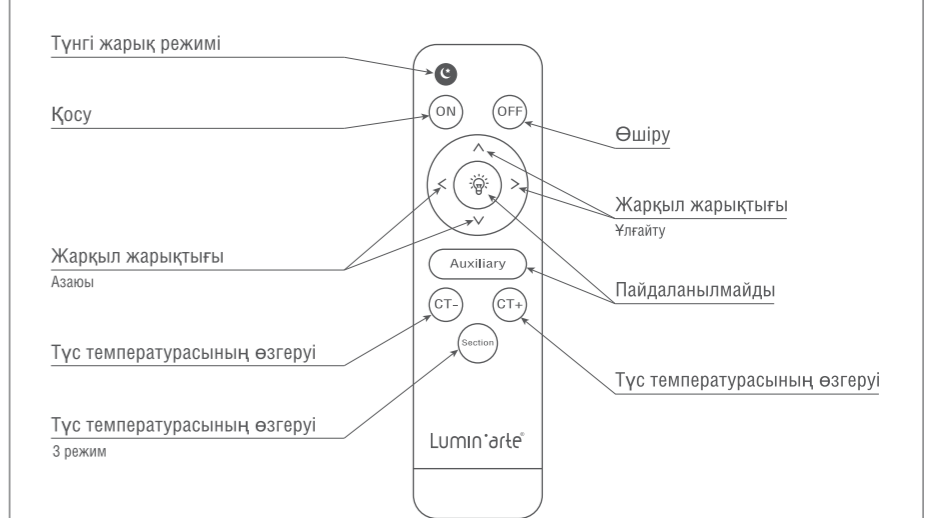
Түнгі жарық режимі

Қосу

ON

OFF

Өшіру

Жарқыл жарықтығы

Ұлғайту

Жарқыл жарықтығы

Азаюы

Auxiliary

Пайдаланылмайды

CT-

CT+

Түс температурасының өзгеруі

Section

Түс температурасының өзгеруі

Түс температурасының өзгеруі

3 режим

Lumin'arte®